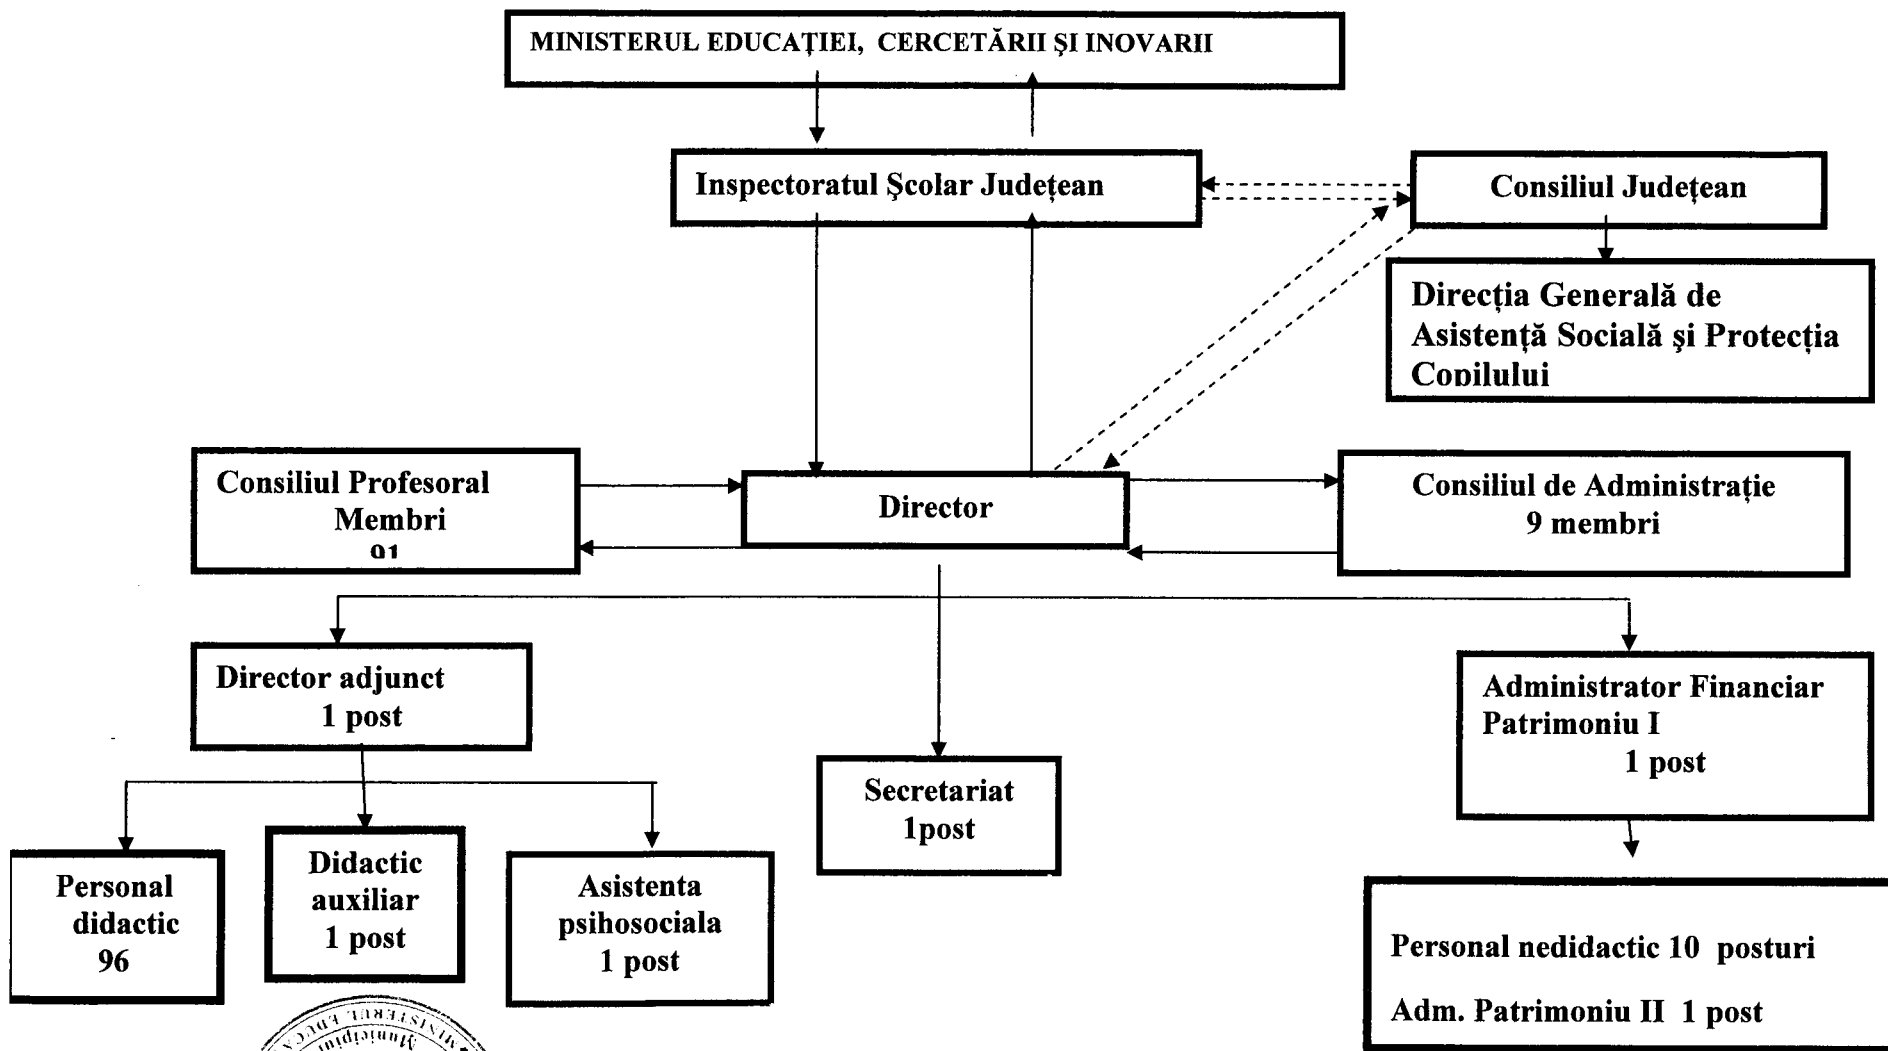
MINISTERUL EDUCAȚIEI, CERCETĂRII ŞI INOVARII

Inspectoratul Şcolar Județean

Consiliul Județean

Direcția Generală de Asistență Socială şi Protecția Copilului

Consiliul Profesoral Membri 91

Director

Consiliul de Administrație 9 membri

Director adjunct 1 post

Secretariat 1post

Administrator Financiar Patrimoniu I 1 post

Personal didactic 96

Didactic auxiliar 1 post

Asistenta psihosociala 1 post

Personal nedidactic 10 posturi

Adm. Patrimoniu II 1 post

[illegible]